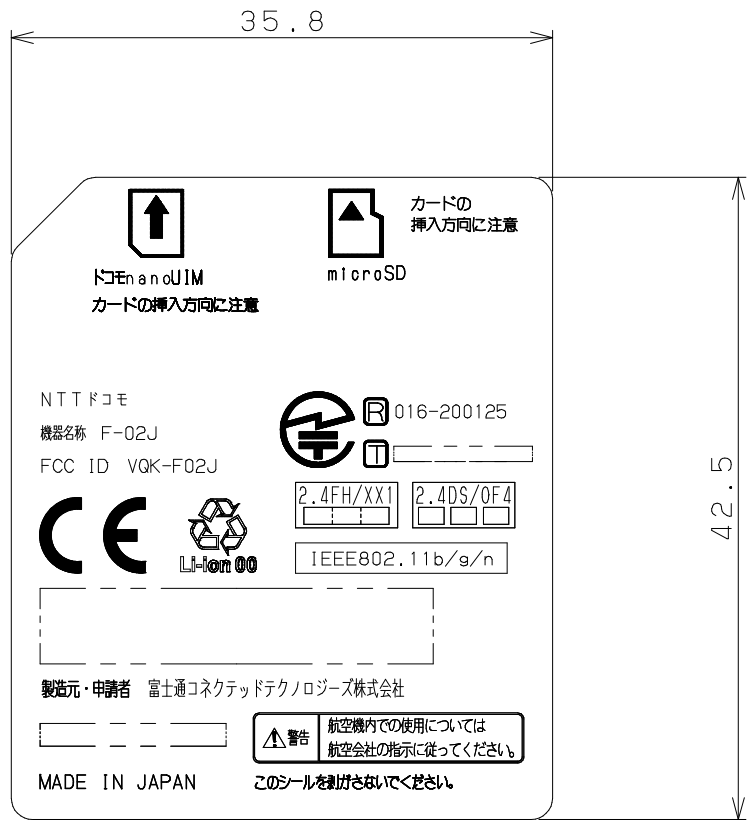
35.8

42.5

ドコモnanoUIM
カードの挿入方向に注意

microSD

カードの
挿入方向に注意

NTTドコモ
機器名称 F-02J
FCC ID VQK-F02J

R 016-200125
T

2.4FH/XX1
2.4DS/OF4

IEEE802.11b/g/n

CE

Li-ion 00

製造元・申請者 富士通コネクテッドテクノロジーズ株式会社

⚠警告 航空機内での使用については
航空会社の指示に従ってください。

MADE IN JAPAN
このシールを剥がさないでください。